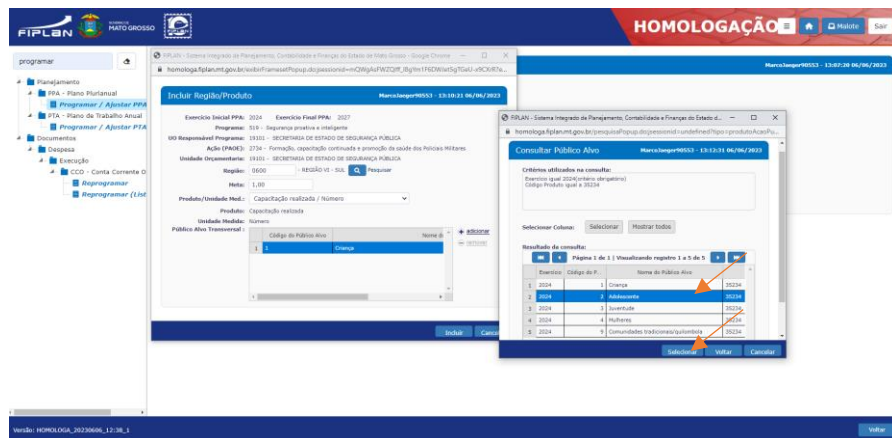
FIPLAN GOVERNO DE MATO GROSSO

HOMOLOGAÇÃO

Malote Sair

MarcoJaeger90553 - 13:07:20 06/06/2023

programar

Planejamento
PPA - Plano Plurianual
Programar / Ajustar PPA
PTA - Plano de Trabalho Anual
Programar / Ajustar PTA
Documentos
Despesa
Execução
CCO - Conta Corrente O
Reprogramar
Reprogramar (List

FIPLAN - Sistema Integrado de Planejamento, Contabilidade e Finanças do Estado de Mato Grosso - Google Chrome

homologa.fiplan.mt.gov.br/exibirFramesetPopup.do;jsessionid=mQWgAsFWZQff_lBg9m1F6DWIetSgTGaU-x9CK/R7e...

Incluir Região/Produto

MarcoJaeger90553 - 13:10:21 06/06/2023

Exercício Inicial PPA: 2024 Exercício Final PPA: 2027
Programa: 519 - Segurança proativa e inteligente
UO Responsável Programa: 19101 - SECRETARIA DE ESTADO DE SEGURANÇA PÚBLICA
Ação (PAOE): 2734 - Formação, capacitação continuada e promoção da saúde dos Policiais Militares
Unidade Orçamentária: 19101 - SECRETARIA DE ESTADO DE SEGURANÇA PÚBLICA
Região: 0600 - REGIÃO VI - SUL Pesquisar
Meta: 1,00
Produto/Unidade Med.: Capacitação realizada / Número
Produto: Capacitação realizada
Unidade Medida: Número
Público Alvo Transversal:

| | Código do Público Alvo | Nome d |
|---|---|---|
| 1 | 1 | Criança |

adicionar
remover

Incluir Cancel

FIPLAN - Sistema Integrado de Planejamento, Contabilidade e Finanças do Estado d...

homologa.fiplan.mt.gov.br/pesquisaPopup.do;jsessionid=undefined?tipo=produtoAcaoPu...

Consultar Público Alvo

MarcoJaeger90553 - 13:12:31 06/06/2023

Critérios utilizados na consulta:
Exercício igual 2024(critério obrigatório)
Código Produto igual a 35234

Selecionar Coluna: Selecionar Mostrar todos

Resultado da consulta:

Página 1 de 1 | Visualizando registro 1 a 5 de 5

| | Exercício | Código do P... | Nome do Público Alvo | |
|---|---|---|---|---|
| 1 | 2024 | 1 | Criança | 35234 |
| 2 | 2024 | 2 | Adolescente | 35234 |
| 3 | 2024 | 3 | Juventude | 35234 |
| 4 | 2024 | 4 | Mulheres | 35234 |
| 5 | 2024 | 9 | Comunidades tradicionais/quilombola | 35234 |

Selecionar Voltar Cancelar

Versão: HOMOLOGA_20230606_12:38_1

Voltar